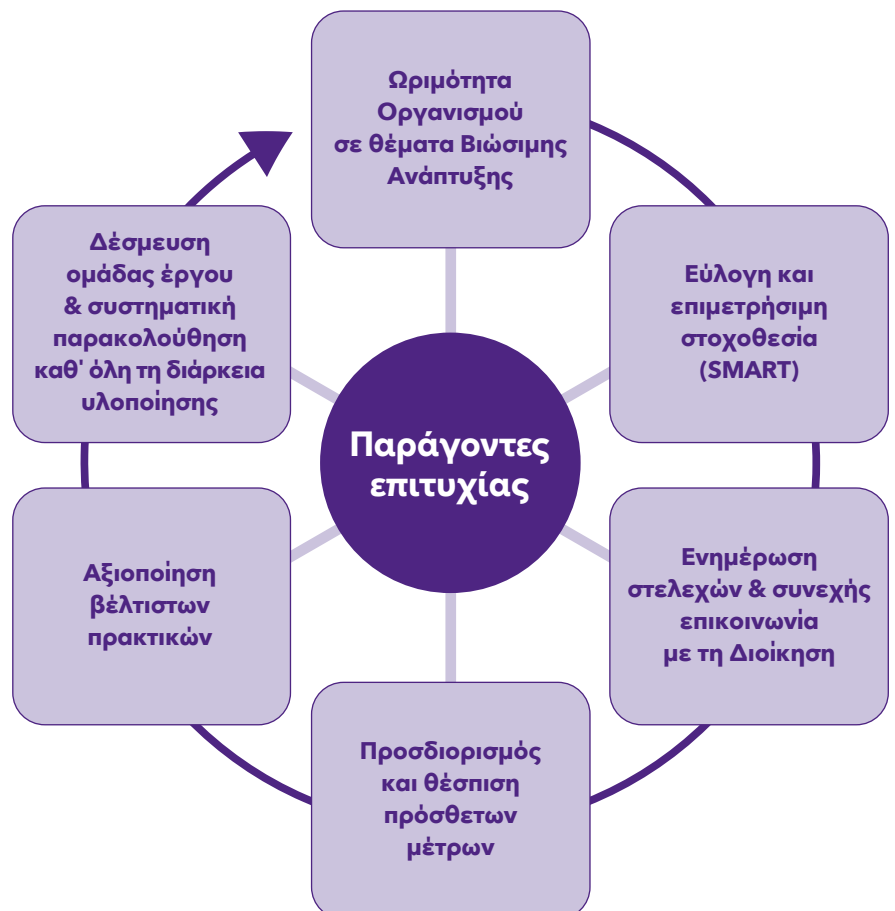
Παράγοντες επιτυχίας

Ωριμότητα Οργανισμού σε θέματα Βιώσιμης Ανάπτυξης

Εύλογη και επιμετρήσιμη στοχοθεσία (SMART)

Ενημέρωση στελεχών & συνεχής επικοινωνία με τη Διοίκηση

Προσδιορισμός και θέσπιση πρόσθετων μέτρων

Αξιοποίηση βέλτιστων πρακτικών

Δέσμευση ομάδας έργου & συστηματική παρακολούθηση καθ' όλη τη διάρκεια υλοποίησης